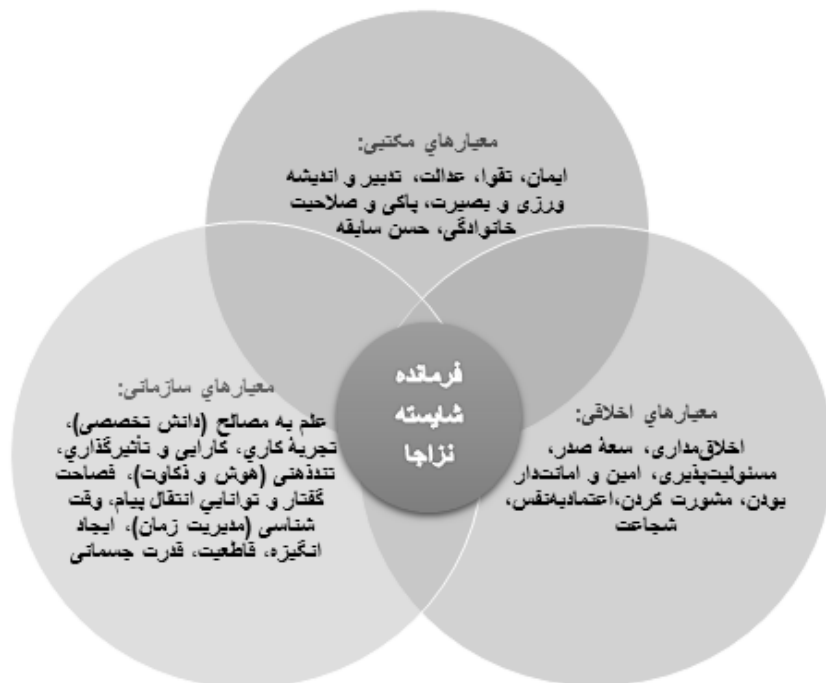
معیارهای مکتبی:
ایمان، تقوا، عدالت، تدبیر و اندیشه ورزی و بصیرت، پاکی و صلاحیت خانوادگی، حسن سابقه

معیارهای سازمانی:
علم به مصالح (دانش تخصصی)، تجربهٔ کاری، کارایی و تأثیرگذاری، تندذهنی (هوش و ذکاوت)، فصاحت گفتار و توانایی انتقال پیام، وقت شناسی (مدیریت زمان)، ایجاد انگیزه، قاطعیت، قدرت جسمانی

فرمانده شایسته نزاجا

معیارهای اخلاقی:
اخلاق‌مداری، سعهٔ صدر، مسئولیت‌پذیری، امین و امانتدار بودن، مشورت کردن،اعتمادبه‌نفس، شجاعت